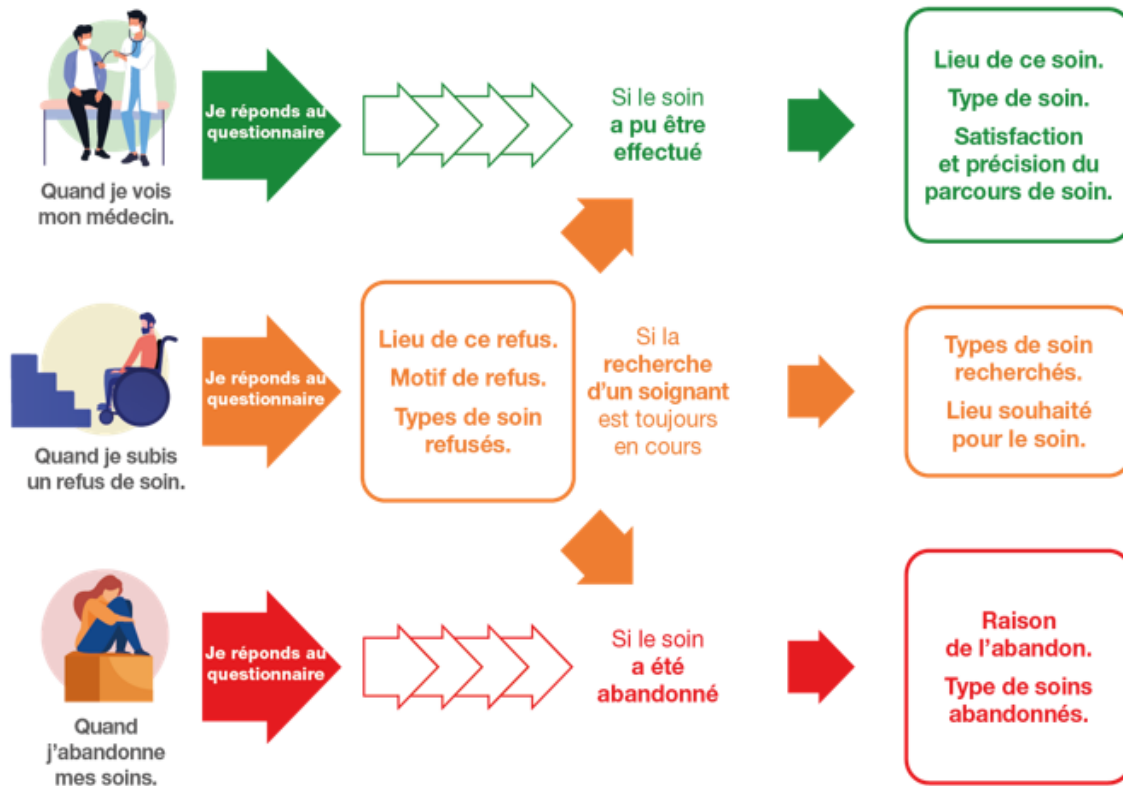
Quand je vois mon médecin.

Je réponds au questionnaire

Si le soin a pu être effectué

Lieu de ce soin.

Type de soin.

Satisfaction et précision du parcours de soin.

Quand je subis un refus de soin.

Je réponds au questionnaire

Lieu de ce refus.

Motif de refus.

Types de soin refusés.

Si la recherche d'un soignant est toujours en cours

Types de soin recherchés.

Lieu souhaité pour le soin.

Quand j'abandonne mes soins.

Je réponds au questionnaire

Si le soin a été abandonné

Raison de l'abandon.

Type de soins abandonnés.